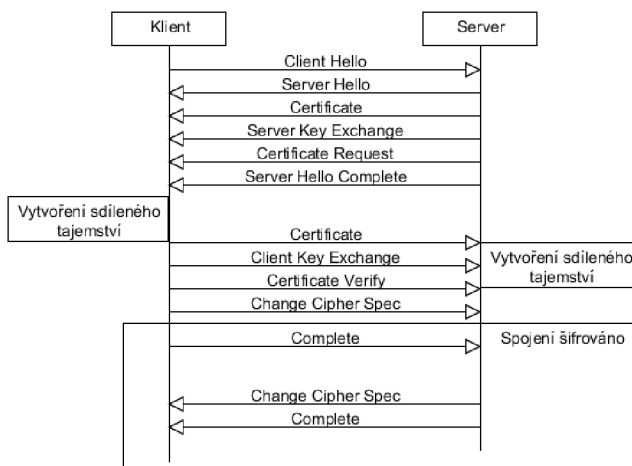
Klient

Server

Client Hello

Server Hello

Certificate

Server Key Exchange

Certificate Request

Server Hello Complete

Vytvoření sdíleného tajemství

Certificate

Client Key Exchange

Vytvoření sdíleného tajemství

Certificate Verify

Change Cipher Spec

Complete

Spojení šifrováno

Change Cipher Spec

Complete